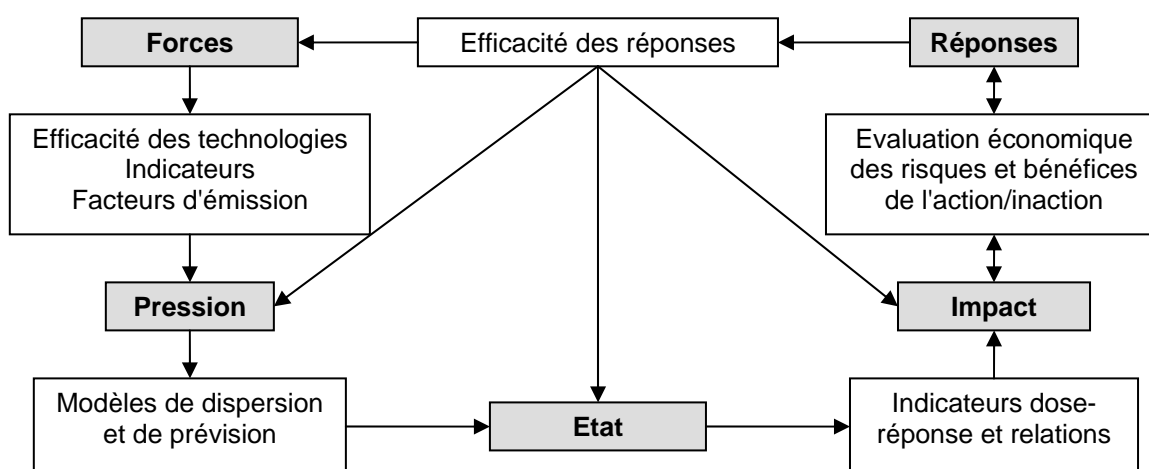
Forces

Efficacité des réponses

Réponses

Efficacité des technologies
Indicateurs
Facteurs d'émission

Evaluation économique des risques et bénéfices de l'action/inaction

Pression

Impact

Modèles de dispersion et de prévision

Etat

Indicateurs dose-réponse et relations